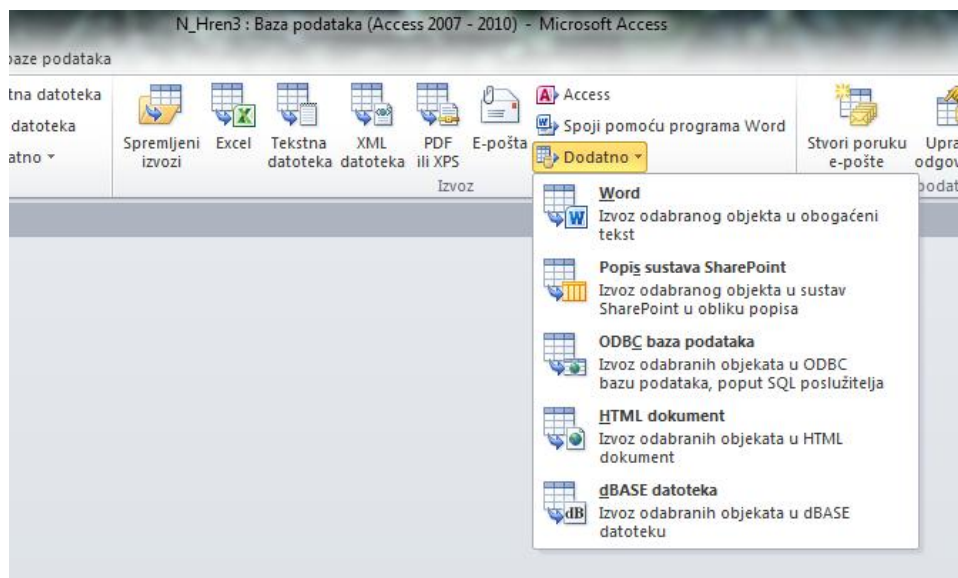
N_Hren3 : Baza podataka (Access 2007 - 2010) - Microsoft Access

baze podataka

tna datoteka
datoteka
atno ▾

Spremljeni izvozi
Excel
Tekstna datoteka
XML datoteka
PDF ili XPS
E-pošta

Access
Spoji pomoću programa Word
Dodatno ▾

Izvoz

Stvori poruku e-pošte
Upra odgov
podat

Word
Izvoz odabranog objekta u obogaćeni tekst

Popis sustava SharePoint
Izvoz odabranog objekta u sustav SharePoint u obliku popisa

ODBC baza podataka
Izvoz odabranih objekata u ODBC bazu podataka, poput SQL poslužitelja

HTML dokument
Izvoz odabranih objekata u HTML dokument

dBASE datoteka
Izvoz odabranih objekata u dBASE datoteku